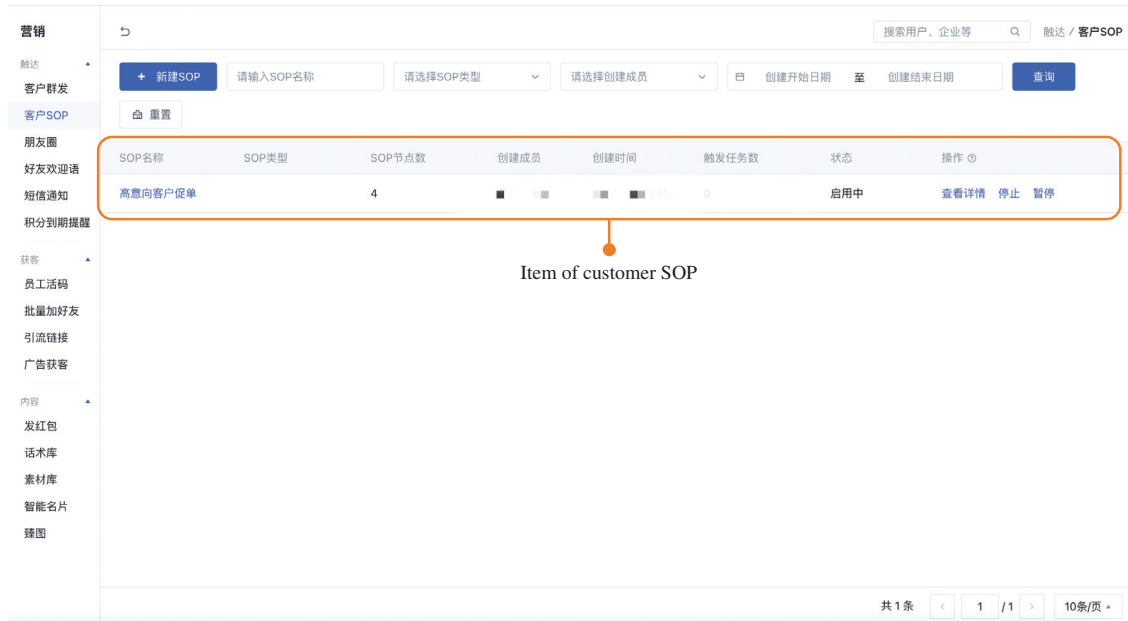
营销

触达
客户群发
客户SOP
朋友圈
好友欢迎语
短信通知
积分到期提醒

获客
员工活码
批量加好友
引流链接
广告获客

内容
发红包
话术库
素材库
智能名片
臻图

搜索用户、企业等
触达 / 客户SOP

+ 新建SOP
请输入SOP名称
请选择SOP类型
请选择创建成员
创建开始日期
至
创建结束日期
查询
重置

| SOP名称 | SOP类型 | SOP节点数 | 创建成员 | 创建时间 | 触发任务数 | 状态 | 操作 |
|---|---|---|---|---|---|---|---|
| 高意向客户促单 | | 4 | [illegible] | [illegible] | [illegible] | 启用中 | 查看详情 停止 暂停 |

Item of customer SOP

共1条 1 /1 10条/页